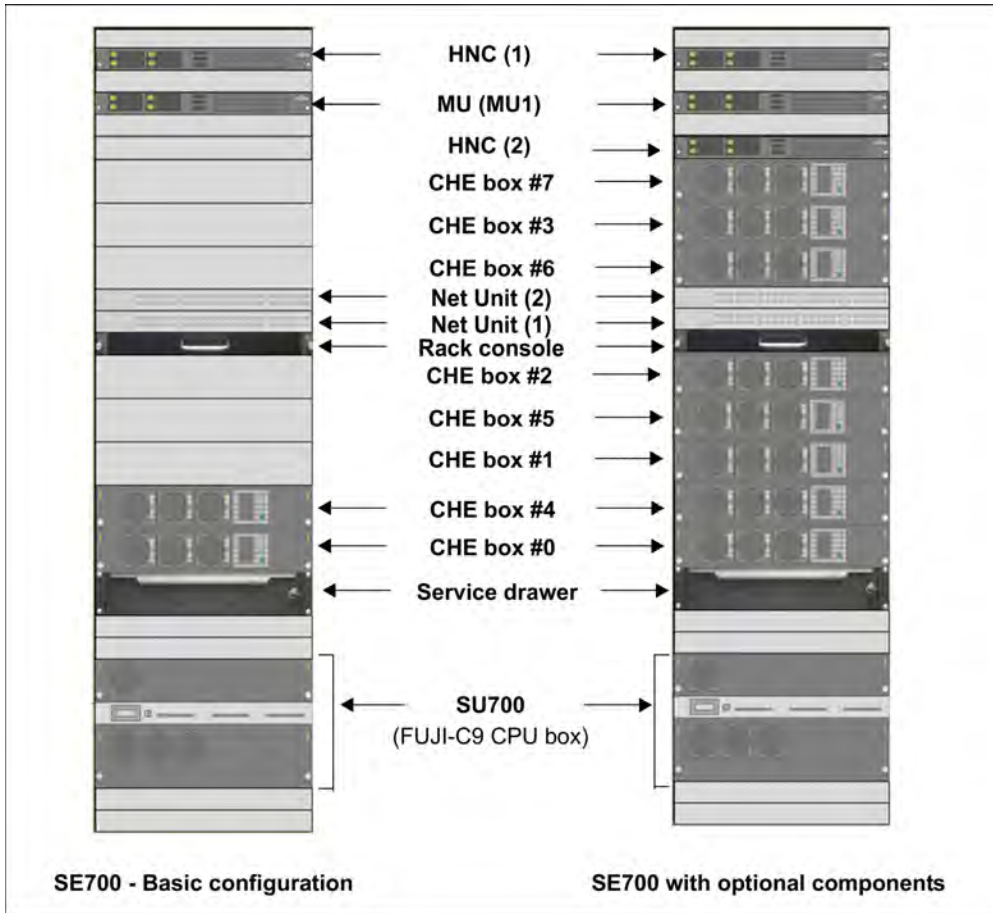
HNC (1)
MU (MU1)
HNC (2)
CHE box #7
CHE box #3
CHE box #6
Net Unit (2)
Net Unit (1)
Rack console
CHE box #2
CHE box #5
CHE box #1
CHE box #4
CHE box #0
Service drawer
SU700
(FUJI-C9 CPU box)

SE700 - Basic configuration

SE700 with optional components